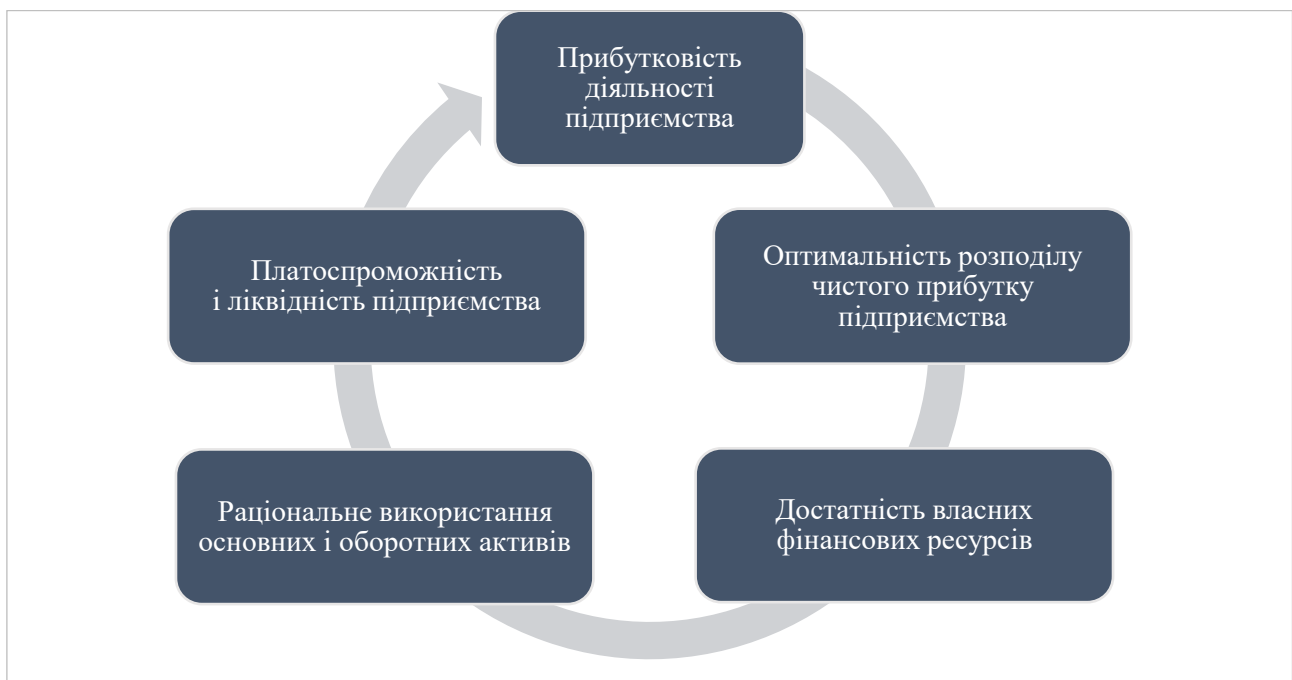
Прибутковість діяльності підприємства

Оптимальність розподілу чистого прибутку підприємства

Достатність власних фінансових ресурсів

Раціональне використання основних і оборотних активів

Платоспроможність і ліквідність підприємства